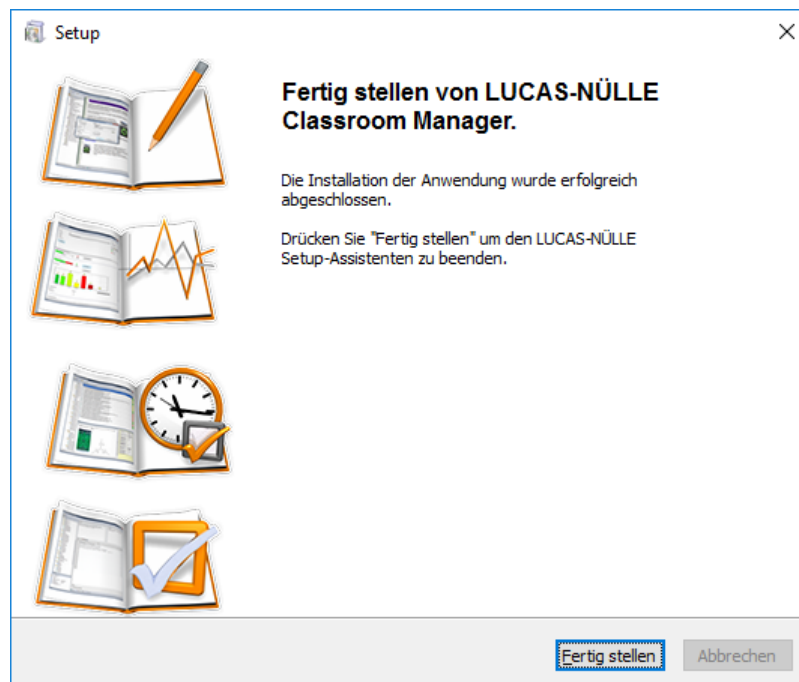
Setup

Fertig stellen von LUCAS-NÜLLE Classroom Manager.

Die Installation der Anwendung wurde erfolgreich abgeschlossen.

Drücken Sie "Fertig stellen" um den LUCAS-NÜLLE Setup-Assistenten zu beenden.

Fertig stellen
Abbrechen